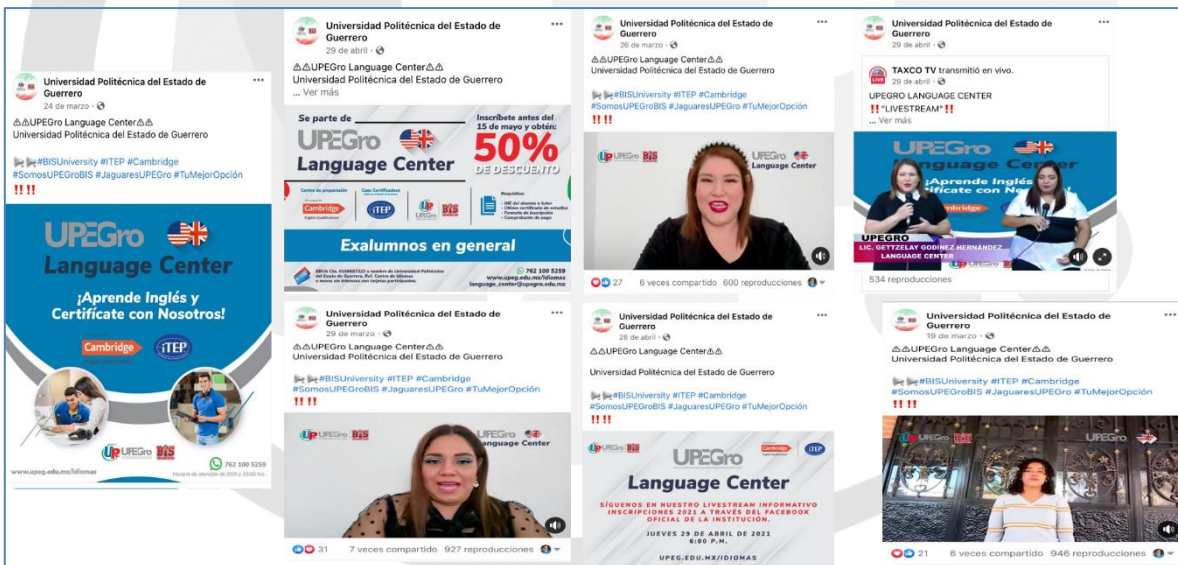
Universidad Politécnica del Estado de Guerrero
24 de marzo ·
⚠⚠UPEGro Language Center⚠⚠
Universidad Politécnica del Estado de Guerrero

#BISUniversity #ITEP #Cambridge #SomosUPEGroBIS #JaguaresUPEGro #TuMejorOpción
‼‼

UPEGro Language Center
¡Aprende Inglés y Certifícate con Nosotros!
Cambridge iTEP
UPEGro BIS
www.upeg.edu.mx/idiomas
762 100 5259

Universidad Politécnica del Estado de Guerrero
29 de abril ·
⚠⚠UPEGro Language Center⚠⚠
Universidad Politécnica del Estado de Guerrero
... Ver más

Se parte de UPEGro Language Center
Inscríbete antes del 15 de mayo y obtén: 50% DE DESCUENTO
Cambridge iTEP UPEGro BIS
Exalumnos en general
www.upeg.edu.mx/idiomas
762 100 5259
language_center@upegro.edu.mx

Universidad Politécnica del Estado de Guerrero
26 de marzo ·
⚠⚠UPEGro Language Center⚠⚠
Universidad Politécnica del Estado de Guerrero

#BISUniversity #ITEP #Cambridge #SomosUPEGroBIS #JaguaresUPEGro #TuMejorOpción
‼‼
UPEGro BIS
UPEGro Language Center
27 6 veces compartido 600 reproducciones

Universidad Politécnica del Estado de Guerrero
29 de abril ·
TAXCO TV transmitió en vivo.
29 de abril ·
UPEGRO LANGUAGE CENTER
‼ "LIVESTREAM" ‼
... Ver más
UPEGro Language Center
¡Aprende Inglés Certifícate con Nosotros!
UPEGRO
LIC. GETZELAY GODINEZ HERNÁNDEZ
LANGUAGE CENTER
534 reproducciones

Universidad Politécnica del Estado de Guerrero
29 de marzo ·
⚠⚠UPEGro Language Center⚠⚠
Universidad Politécnica del Estado de Guerrero

#BISUniversity #ITEP #Cambridge #SomosUPEGroBIS #JaguaresUPEGro #TuMejorOpción
‼‼
UPEGro BIS
UPEGro Language Center
31 7 veces compartido 927 reproducciones

Universidad Politécnica del Estado de Guerrero
28 de abril ·
⚠⚠UPEGro Language Center⚠⚠

Universidad Politécnica del Estado de Guerrero

#BISUniversity #ITEP #Cambridge #SomosUPEGroBIS #JaguaresUPEGro #TuMejorOpción
‼‼
UPEGro BIS Cambridge iTEP
UPEGro Language Center
SÍGUENOS EN NUESTRO LIVESTREAM INFORMATIVO INSCRIPCIONES 2021 A TRAVÉS DEL FACEBOOK OFICIAL DE LA INSTITUCIÓN.
JUEVES 29 DE ABRIL DE 2021 6:00 P.M.
UPEG.EDU.MX/IDIOMAS

Universidad Politécnica del Estado de Guerrero
19 de marzo ·
⚠⚠UPEGro Language Center⚠⚠
Universidad Politécnica del Estado de Guerrero

#BISUniversity #ITEP #Cambridge #SomosUPEGroBIS #JaguaresUPEGro #TuMejorOpción
‼‼
UPEGro BIS
UPEGro
21 6 veces compartido 946 reproducciones